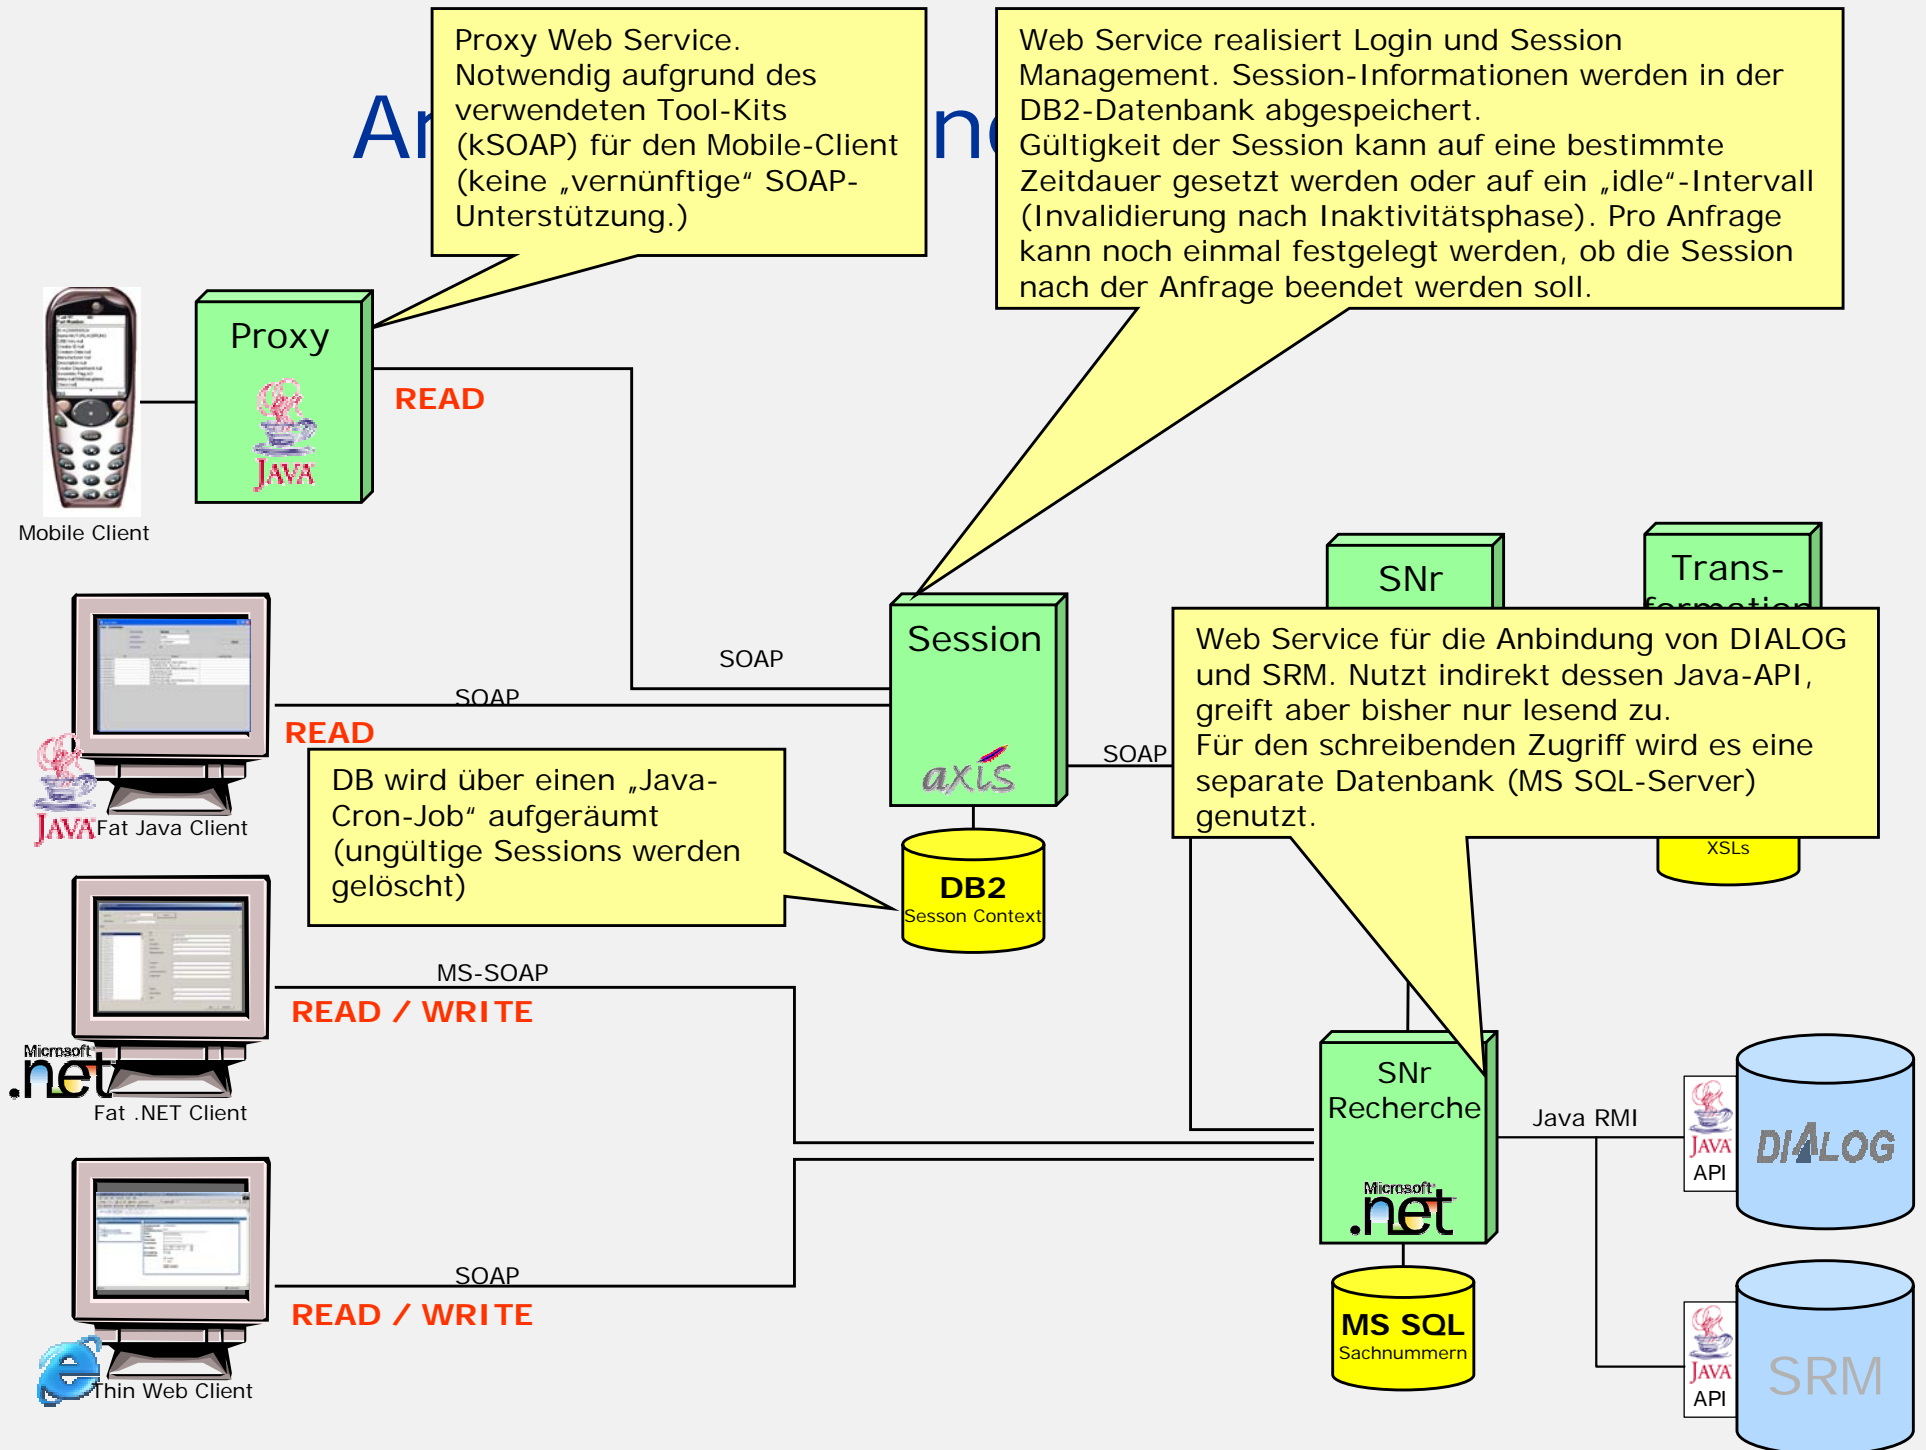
Proxy Web Service.
Notwendig aufgrund des verwendeten Tool-Kits (kSOAP) für den Mobile-Client (keine „vernünftige" SOAP-Unterstützung.)

Web Service realisiert Login und Session Management. Session-Informationen werden in der DB2-Datenbank abgespeichert.
Gültigkeit der Session kann auf eine bestimmte Zeitdauer gesetzt werden oder auf ein „idle"-Intervall (Invalidierung nach Inaktivitätsphase). Pro Anfrage kann noch einmal festgelegt werden, ob die Session nach der Anfrage beendet werden soll.

Ar ne

Proxy
JAVA
Mobile Client
READ
SOAP
Session
axis
SNr
Trans-
formation

Web Service für die Anbindung von DIALOG und SRM. Nutzt indirekt dessen Java-API, greift aber bisher nur lesend zu.
Für den schreibenden Zugriff wird es eine separate Datenbank (MS SQL-Server) genutzt.

SOAP
READ
JAVA Fat Java Client
SOAP

DB wird über einen „Java-Cron-Job" aufgeräumt (ungültige Sessions werden gelöscht)

DB2
Sesson Context
XSLs
MS-SOAP
READ / WRITE
Microsoft .net
Fat .NET Client
SNr
Recherche
Microsoft .net
Java RMI
JAVA API
DIALOG
SOAP
READ / WRITE
Thin Web Client
MS SQL
Sachnummern
JAVA API
SRM